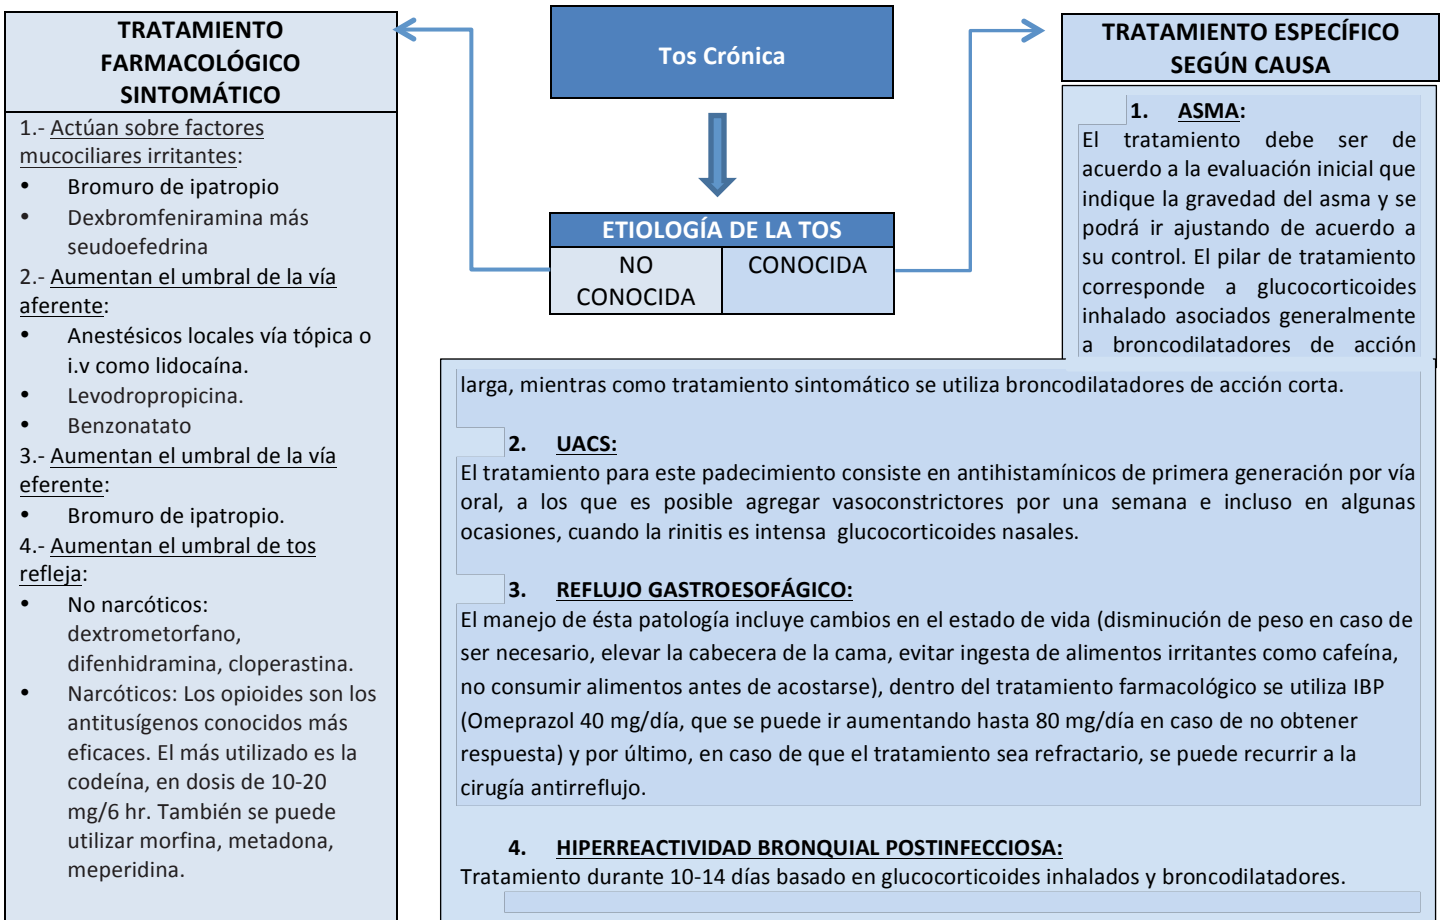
TRATAMIENTO FARMACOLÓGICO SINTOMÁTICO

1.- Actúan sobre factores mucociliares irritantes:
• Bromuro de ipatropio
• Dexbromfeniramina más seudoefedrina
2.- Aumentan el umbral de la vía aferente:
• Anestésicos locales vía tópica o i.v como lidocaína.
• Levodropropicina.
• Benzonatato
3.- Aumentan el umbral de la vía eferente:
• Bromuro de ipatropio.
4.- Aumentan el umbral de tos refleja:
• No narcóticos: dextrometorfano, difenhidramina, cloperastina.
• Narcóticos: Los opioides son los antitusígenos conocidos más eficaces. El más utilizado es la codeína, en dosis de 10-20 mg/6 hr. También se puede utilizar morfina, metadona, meperidina.

Tos Crónica

ETIOLOGÍA DE LA TOS

| NO CONOCIDA | CONOCIDA |
|---|---|

TRATAMIENTO ESPECÍFICO SEGÚN CAUSA

1. ASMA:
El tratamiento debe ser de acuerdo a la evaluación inicial que indique la gravedad del asma y se podrá ir ajustando de acuerdo a su control. El pilar de tratamiento corresponde a glucocorticoides inhalado asociados generalmente a broncodilatadores de acción larga, mientras como tratamiento sintomático se utiliza broncodilatadores de acción corta.

2. UACS:
El tratamiento para este padecimiento consiste en antihistamínicos de primera generación por vía oral, a los que es posible agregar vasoconstrictores por una semana e incluso en algunas ocasiones, cuando la rinitis es intensa glucocorticoides nasales.

3. REFLUJO GASTROESOFÁGICO:
El manejo de ésta patología incluye cambios en el estado de vida (disminución de peso en caso de ser necesario, elevar la cabecera de la cama, evitar ingesta de alimentos irritantes como cafeína, no consumir alimentos antes de acostarse), dentro del tratamiento farmacológico se utiliza IBP (Omeprazol 40 mg/día, que se puede ir aumentando hasta 80 mg/día en caso de no obtener respuesta) y por último, en caso de que el tratamiento sea refractario, se puede recurrir a la cirugía antirreflujo.

4. HIPERREACTIVIDAD BRONQUIAL POSTINFECCIOSA:
Tratamiento durante 10-14 días basado en glucocorticoides inhalados y broncodilatadores.